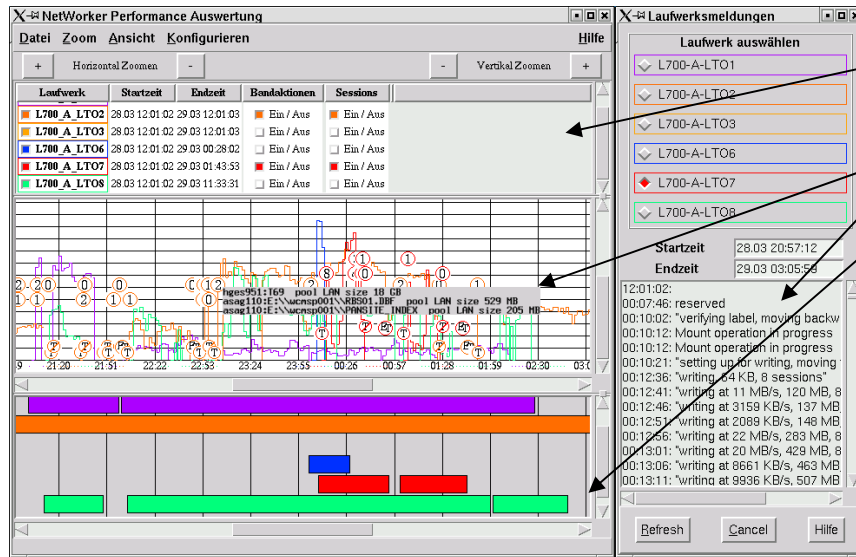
NetWorker Performance Auswertung

Datei Zoom Ansicht Konfigurieren Hilfe

+ Horizontal Zoomen -

- Vertikal Zoomen +

| Laufwerk | Startzeit | Endzeit | Bandaktionen | Sessions |
|---|---|---|---|---|
| L700_A_LTO2 | 28.03 12:01:02 | 29.03 12:01:03 | Ein / Aus | Ein / Aus |
| L700_A_LTO3 | 28.03 12:01:02 | 29.03 12:01:03 | Ein / Aus | Ein / Aus |
| L700_A_LTO6 | 28.03 12:01:02 | 29.03 00:28:02 | Ein / Aus | Ein / Aus |
| L700_A_LTO7 | 28.03 12:01:02 | 29.03 01:43:53 | Ein / Aus | Ein / Aus |
| L700_A_LTO8 | 28.03 12:01:02 | 29.03 11:33:31 | Ein / Aus | Ein / Aus |

hges951:I69 pool LAN size 18 GB
asag110:E:\\wcmsp001\\RBS01.BBF pool LAN size 529 MB
asag110:E:\\wcmsp001\\PANSITE_INDEX pool LAN size 205 MB

21:20 21:51 22:22 22:53 23:24 23:55 00:26 00:57 01:28 01:59 02:30 03:0

Laufwerksmeldungen

Laufwerk auswählen

L700-A-LTO1
L700-A-LTO2
L700-A-LTO3
L700-A-LTO6
L700-A-LTO7
L700-A-LTO8

Startzeit 28.03 20:57:12
Endzeit 29.03 03:05:59

12:01:02:
00:07:46: reserved
00:10:02: "verifying label, moving backw
00:10:12: Mount operation in progress
00:10:12: Mount operation in progress
00:10:21: "setting up for writing, moving
00:12:36: "writing, 64 KB, 8 sessions"
00:12:41: "writing at 11 MB/s, 120 MB, 8
00:12:46: "writing at 3159 KB/s, 137 MB,
00:12:51: "writing at 2089 KB/s, 148 MB,
00:12:56: "writing at 22 MB/s, 283 MB, 8
00:13:01: "writing at 20 MB/s, 429 MB, 8
00:13:06: "writing at 8661 KB/s, 463 MB
00:13:11: "writing at 9936 KB/s, 507 MB

Refresh Cancel Hilfe